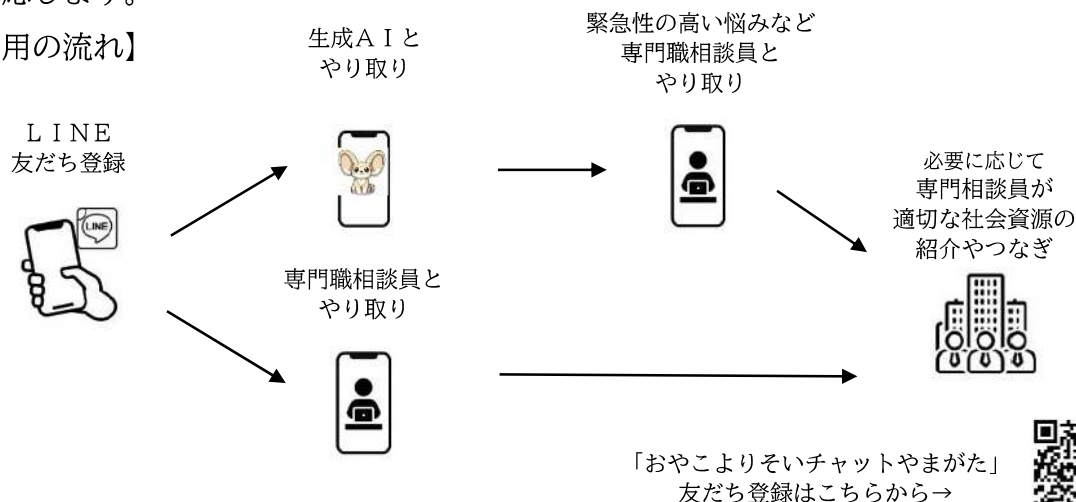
応します。

用の流れ】

LINE
友だち登録

LINE

生成AIと
やり取り

緊急性の高い悩みなど
専門職相談員と
やり取り

必要に応じて
専門相談員が
適切な社会資源の
紹介やつなぎ

専門職相談員と
やり取り

「おやこよりそいチャットやまがた」
友だち登録はこちらから→